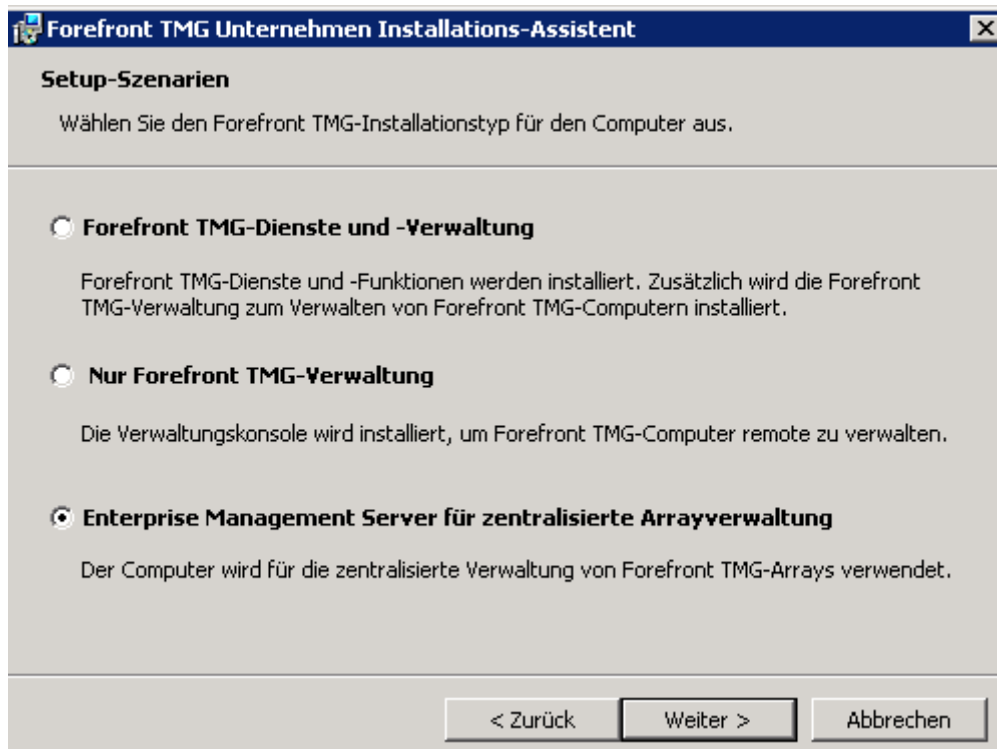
Forefront TMG Unternehmen Installations-Assistent

Setup-Szenarien

Wählen Sie den Forefront TMG-Installationstyp für den Computer aus.

Forefront TMG-Dienste und -Verwaltung

Forefront TMG-Dienste und -Funktionen werden installiert. Zusätzlich wird die Forefront TMG-Verwaltung zum Verwalten von Forefront TMG-Computern installiert.

Nur Forefront TMG-Verwaltung

Die Verwaltungskonsole wird installiert, um Forefront TMG-Computer remote zu verwalten.

Enterprise Management Server für zentralisierte Arrayverwaltung

Der Computer wird für die zentralisierte Verwaltung von Forefront TMG-Arrays verwendet.

< Zurück

Weiter >

Abbrechen